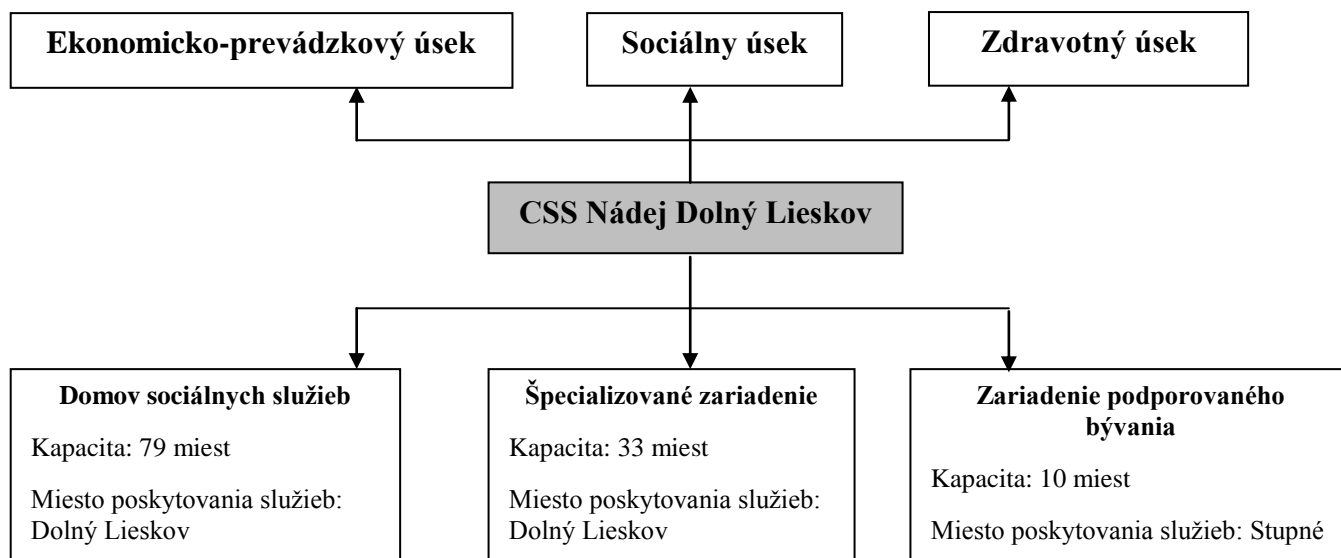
Ekonomicko-prevádzkový úsek

Sociálny úsek

Zdravotný úsek

CSS Nádej Dolný Lieskov

Domov sociálnych služieb

Kapacita: 79 miest

Miesto poskytovania služieb: Dolný Lieskov

Špecializované zariadenie

Kapacita: 33 miest

Miesto poskytovania služieb: Dolný Lieskov

Zariadenie podporovaného bývania

Kapacita: 10 miest

Miesto poskytovania služieb: Stupné